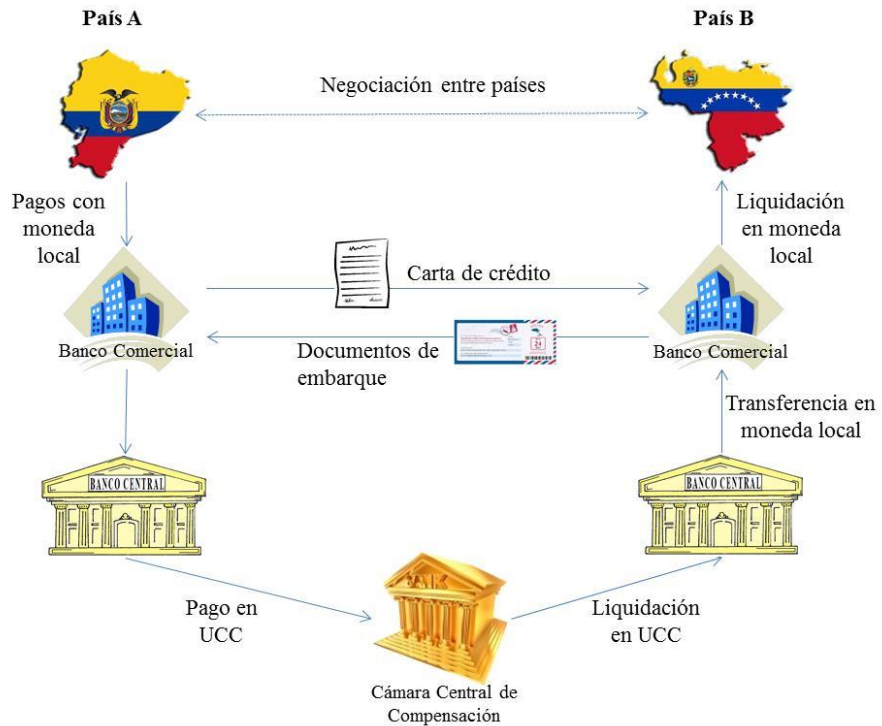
País A

País B

Negociación entre países

Pagos con moneda local

Liquidación en moneda local

Carta de crédito

Banco Comercial

Documentos de embarque

Banco Comercial

Transferencia en moneda local

BANCO CENTRAL

BANCO CENTRAL

Pago en UCC

BANK

Liquidación en UCC

Cámara Central de Compensación